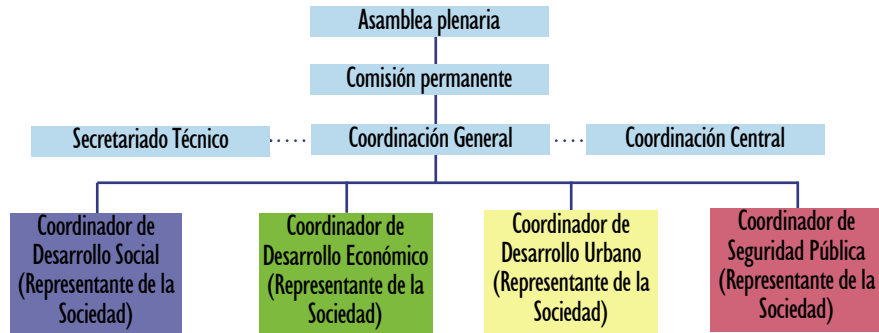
Asamblea plenaria

Comisión permanente

Secretariado Técnico

Coordinación General

Coordinación Central

Coordinador de Desarrollo Social (Representante de la Sociedad)

Coordinador de Desarrollo Económico (Representante de la Sociedad)

Coordinador de Desarrollo Urbano (Representante de la Sociedad)

Coordinador de Seguridad Pública (Representante de la Sociedad)